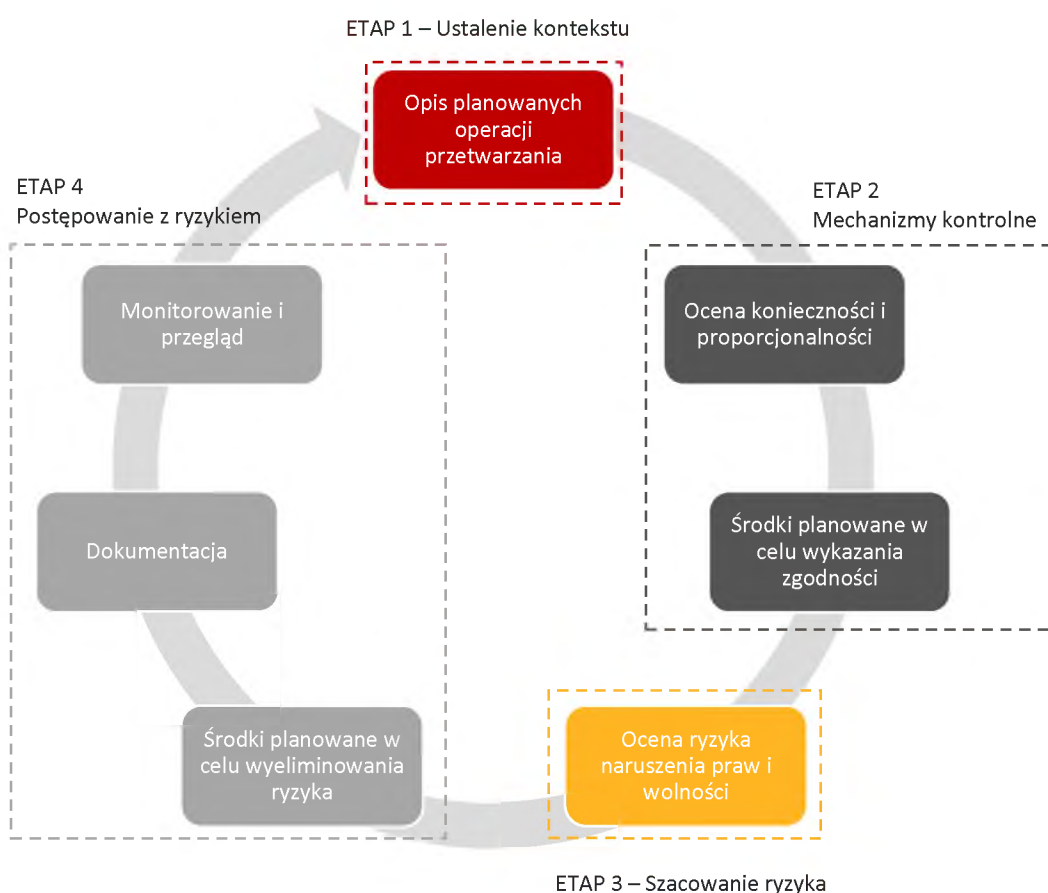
ETAP 1 – Ustalenie kontekstu

Opis planowanych operacji przetwarzania

ETAP 2
Mechanizmy kontrolne

Ocena konieczności i proporcjonalności

Środki planowane w celu wykazania zgodności

Ocena ryzyka naruszenia praw i wolności

ETAP 3 – Szacowanie ryzyka

ETAP 4
Postępowanie z ryzykiem

Monitorowanie i przegląd

Dokumentacja

Środki planowane w celu wyeliminowania ryzyka